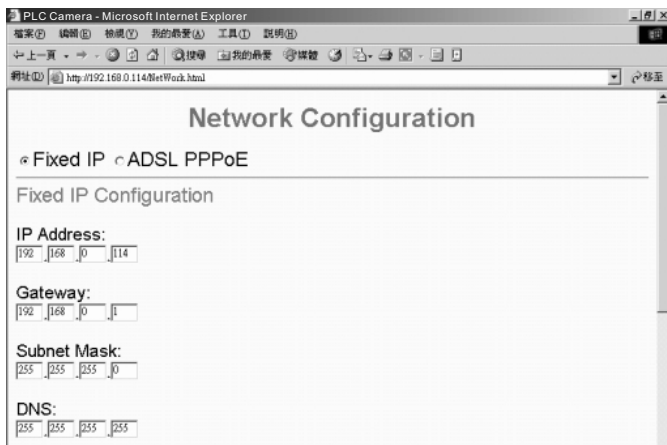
PLC Camera - Microsoft Internet Explorer

檔案(F) 編輯(E) 檢視(V) 我的最愛(A) 工具(T) 說明(H)

上一頁 搜尋 我的最愛 媒體

網址(D) http://192.168.0.114/NetWork.html 移至

Network Configuration

Fixed IP ADSL PPPoE

Fixed IP Configuration

IP Address:
192 . 168 . 0 . 114

Gateway:
192 . 168 . 0 . 1

Subnet Mask:
255 . 255 . 255 . 0

DNS:
255 . 255 . 255 . 255